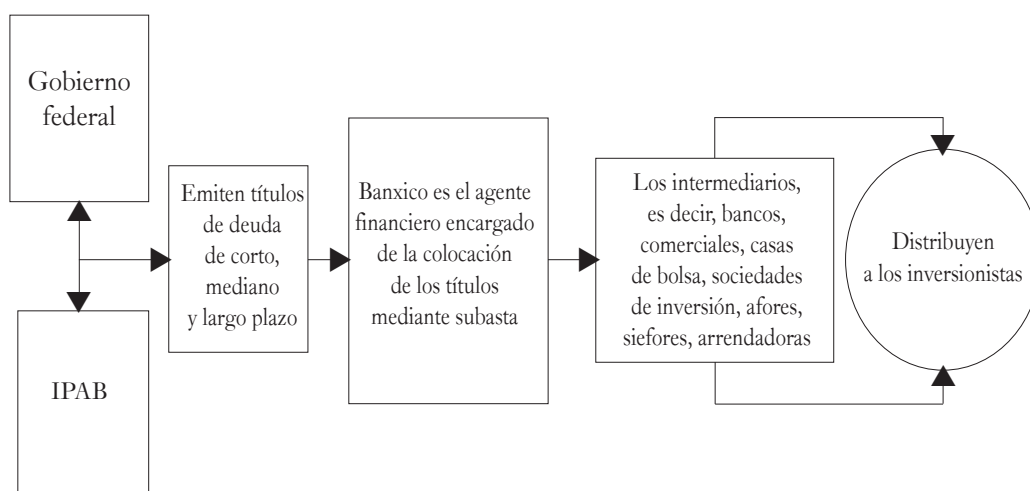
Gobierno federal

IPAB

Emiten títulos de deuda de corto, mediano y largo plazo

Banxico es el agente financiero encargado de la colocación de los títulos mediante subasta

Los intermediarios, es decir, bancos, comerciales, casas de bolsa, sociedades de inversión, afores, siefores, arrendadoras

Distribuyen a los inversionistas